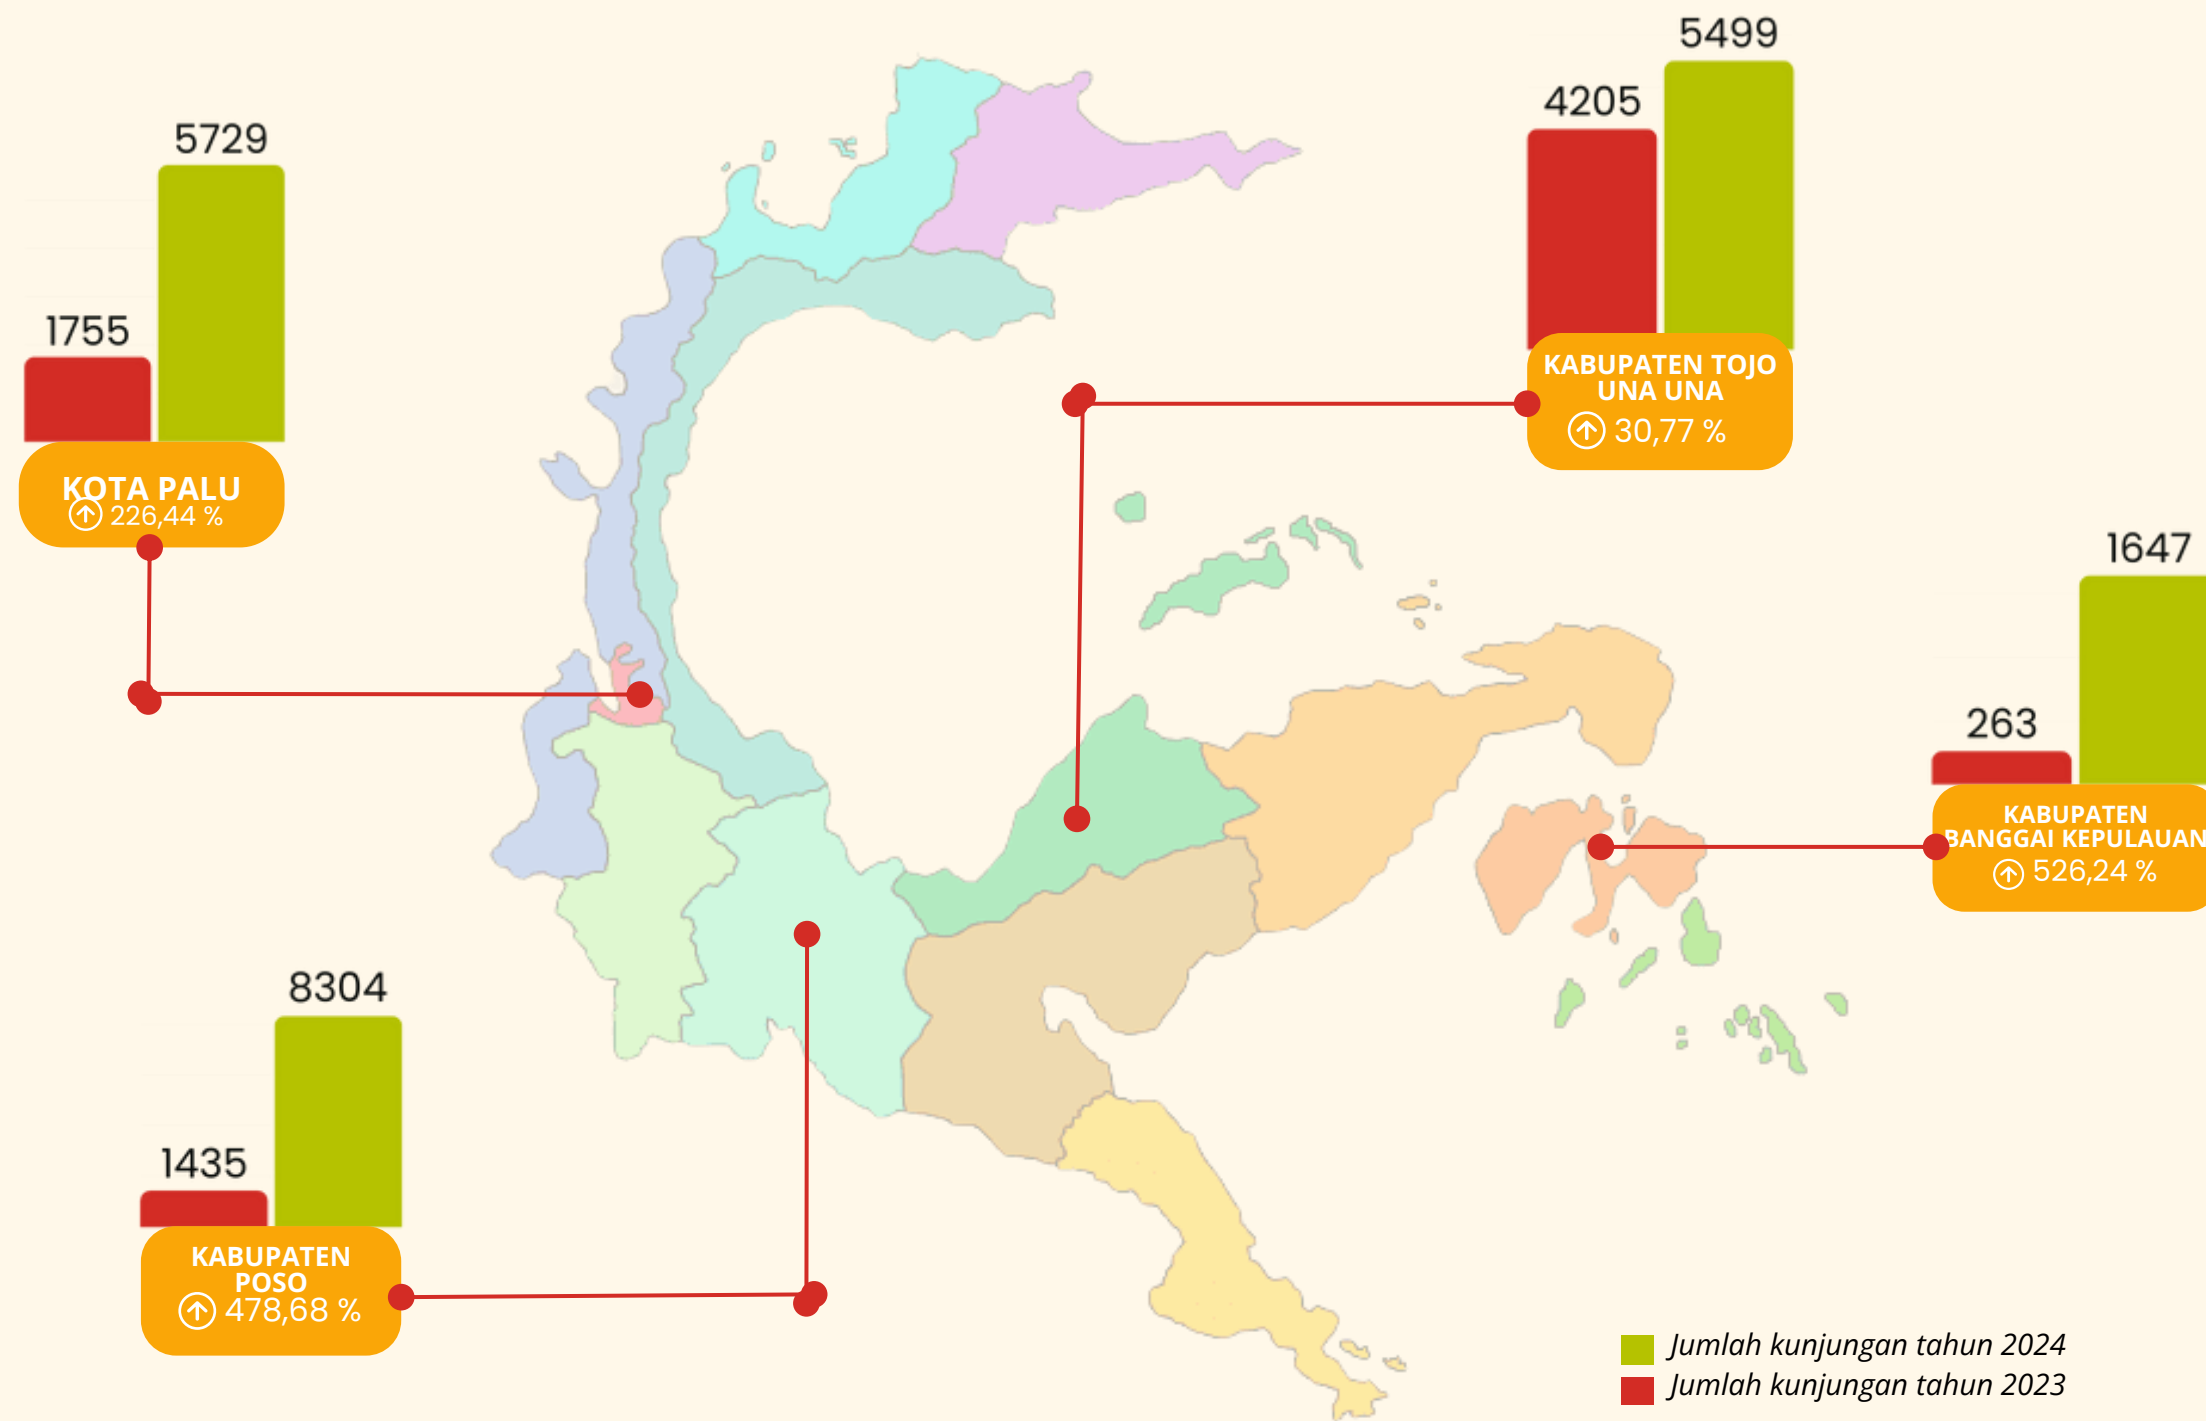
5729

1755

KOTA PALU
226,44 %

4205

5499

KABUPATEN TOJO UNA UNA
30,77 %

263

1647

KABUPATEN BANGGAI KEPULAUAN
526,24 %

8304

1435

KABUPATEN POSO
478,68 %

Jumlah kunjungan tahun 2024
Jumlah kunjungan tahun 2023